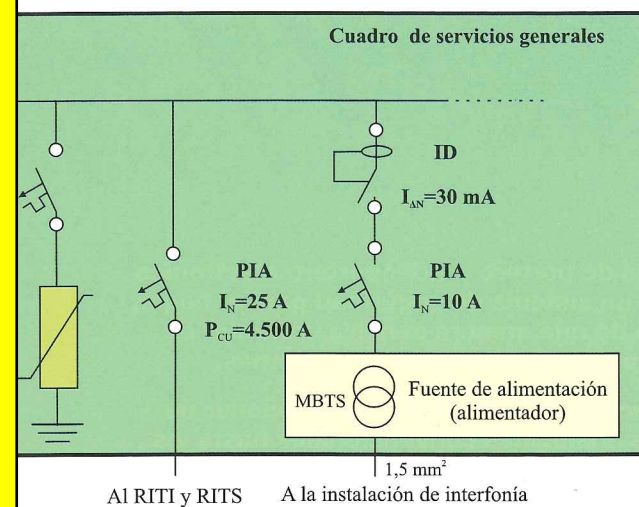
Cuadro de servicios generales

ID

$I_{\Delta N}$=30 mA

PIA

$I_N$=25 A

$P_{CU}$=4.500 A

PIA

$I_N$=10 A

MBTS

Fuente de alimentación (alimentador)

1,5 mm$^2$

Al RITI y RITS

A la instalación de interfonía